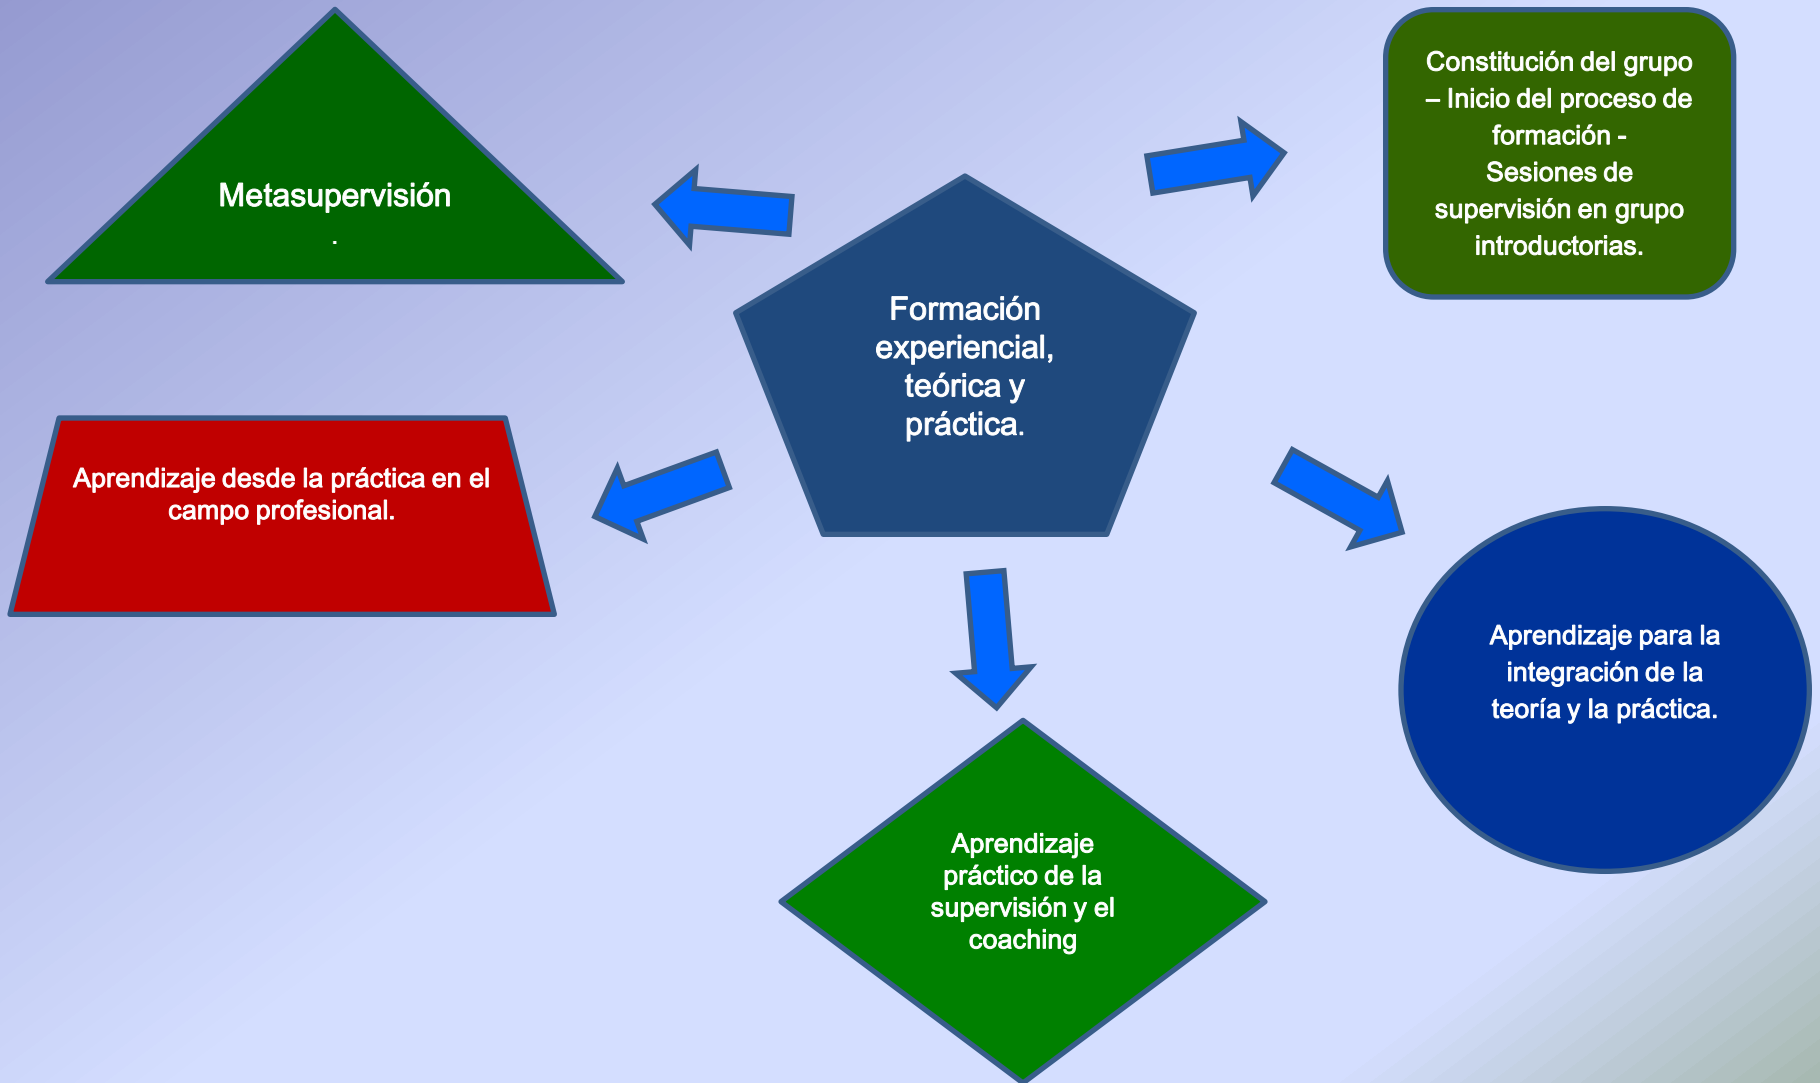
Metasupervisión
.

Constitución del grupo – Inicio del proceso de formación - Sesiones de supervisión en grupo introductorias.

Formación experiencial, teórica y práctica.

Aprendizaje desde la práctica en el campo profesional.

Aprendizaje para la integración de la teoría y la práctica.

Aprendizaje práctico de la supervisión y el coaching